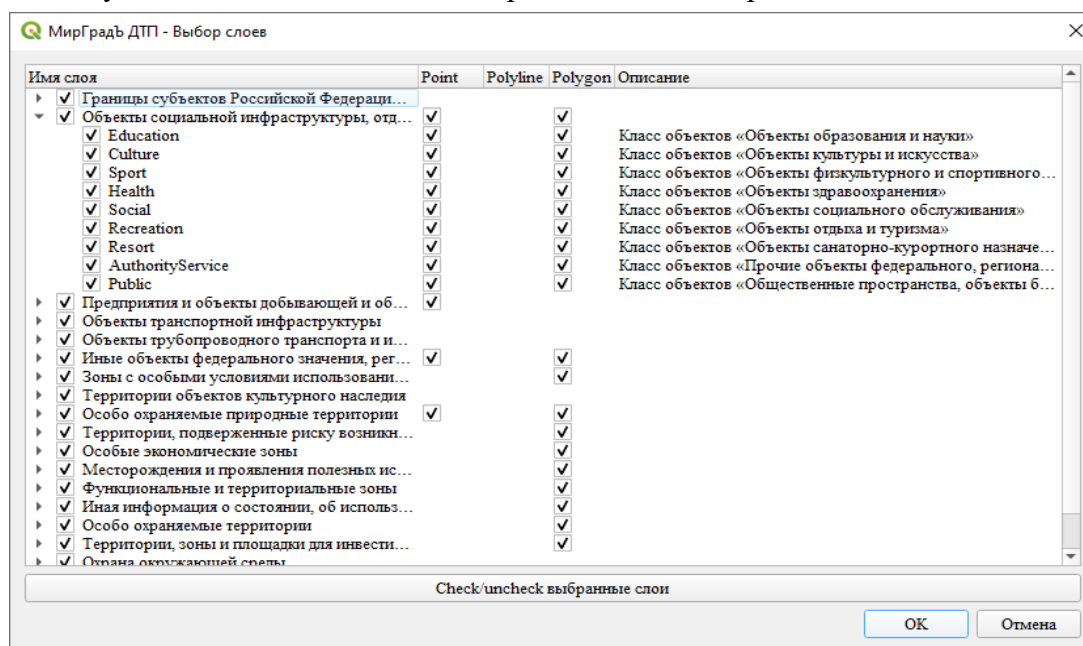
МирГрадЪ ДТП - Выбор слоев

| Имя слоя | Point | Polyline | Polygon | Описание |
|---|---|---|---|---|
| Границы субъектов Российской Федераци... | | | | |
| Объекты социальной инфраструктуры, отд... | ✓ | | ✓ | |
| Education | ✓ | | ✓ | Класс объектов «Объекты образования и науки» |
| Culture | ✓ | | ✓ | Класс объектов «Объекты культуры и искусства» |
| Sport | ✓ | | ✓ | Класс объектов «Объекты физкультурного и спортивного... |
| Health | ✓ | | ✓ | Класс объектов «Объекты здравоохранения» |
| Social | ✓ | | ✓ | Класс объектов «Объекты социального обслуживания» |
| Recreation | ✓ | | ✓ | Класс объектов «Объекты отдыха и туризма» |
| Resort | ✓ | | ✓ | Класс объектов «Объекты санаторно-курортного назначе... |
| AuthorityService | ✓ | | ✓ | Класс объектов «Прочие объекты федерального, региона... |
| Public | ✓ | | ✓ | Класс объектов «Общественные пространства, объекты б... |
| Предприятия и объекты добывающей и об... | ✓ | | | |
| Объекты транспортной инфраструктуры | | | | |
| Объекты трубопроводного транспорта и и... | | | | |
| Иные объекты федерального значения, рег... | ✓ | | ✓ | |
| Зоны с особыми условиями использовани... | | | ✓ | |
| Территории объектов культурного наследия | | | | |
| Особо охраняемые природные территории | ✓ | | ✓ | |
| Территории, подверженные риску возникн... | | | ✓ | |
| Особые экономические зоны | | | ✓ | |
| Месторождения и проявления полезных ис... | | | ✓ | |
| Функциональные и территориальные зоны | | | ✓ | |
| Иная информация о состоянии, об использ... | | | ✓ | |
| Особо охраняемые территории | | | ✓ | |
| Территории, зоны и площадки для инвести... | | | ✓ | |
| Охрана окружающей среды | | | | |

Check/uncheck выбранные слои

OK Отмена